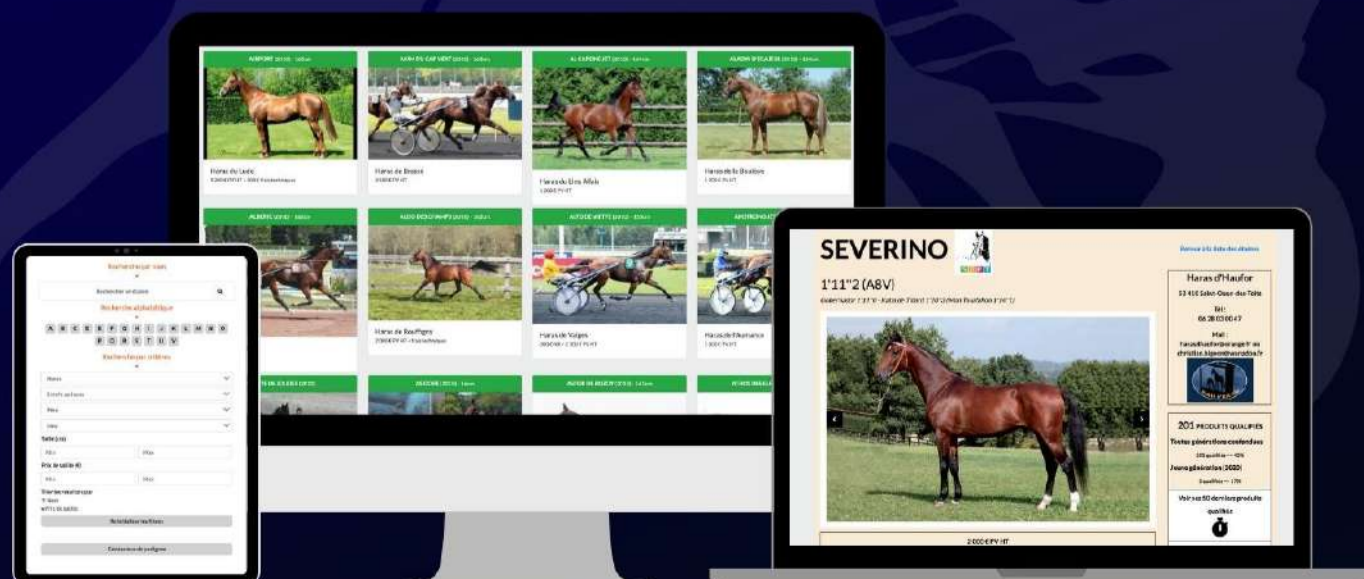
SEVERINO

1'11"2 (A8V)

Haras d'Haufor

Tél :

Mail :

201 PRODUITS QUALIFIÉS

Toutes générations confondues

Jeune génération (2020)

Voir ses 60 derniers produits qualifiés

Recherche par nom

Recherche alphabétique

A B C D E F G H I J K L M N O P Q R S T U V

Recherche par critères

Taille (cm)

Prix de saillie (€)

Réinitialiser les filtres

Haras du Luot

Haras de Bouligny

Haras de Vulgès

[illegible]